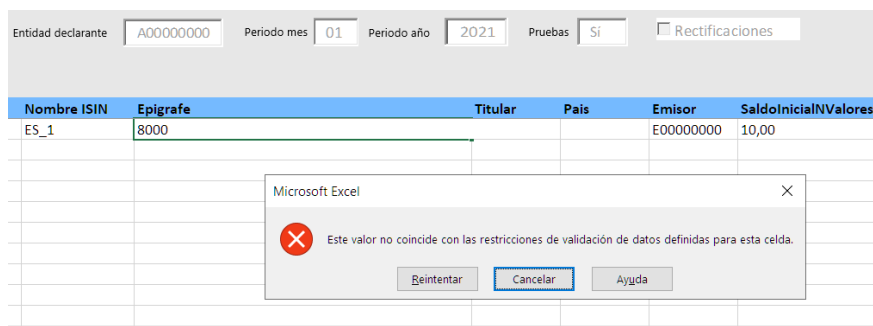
Entidad declarante A00000000 Periodo mes 01 Periodo año 2021 Pruebas Si Rectificaciones

| Nombre ISIN | Epigrafe | Titular | Pais | Emisor | SaldoInicialNValores |
|---|---|---|---|---|---|
| ES_1 | 8000 | | | E00000000 | 10,00 |

Microsoft Excel

Este valor no coincide con las restricciones de validación de datos definidas para esta celda.

Reintentar Cancelar Ayuda